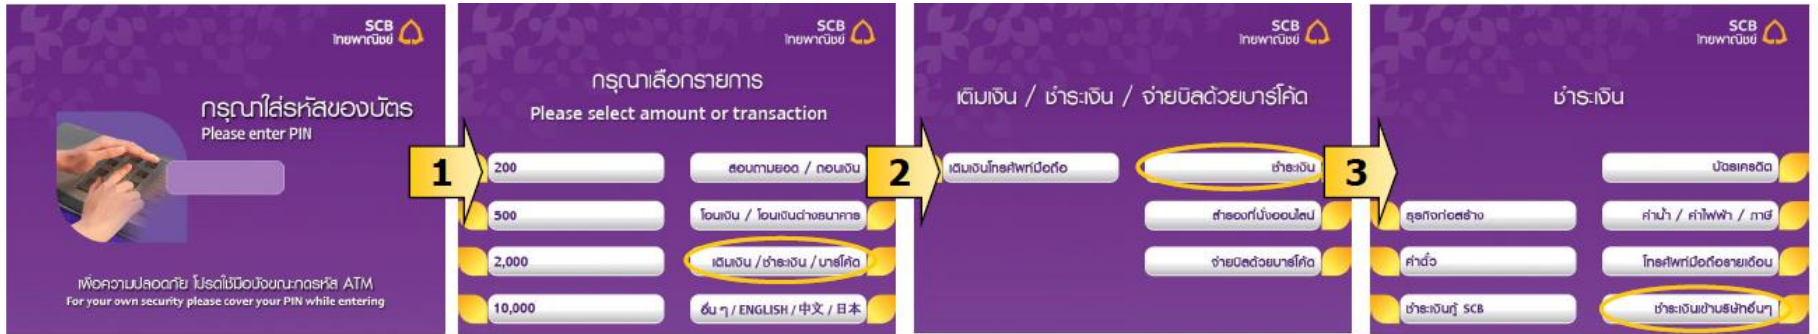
SCB
ไทยพาณิชย์

กรุณาใส่รหัสของบัตร
Please enter PIN

เพื่อความปลอดภัย โปรดใช้มือบังขณะกดรหัส ATM
For your own security please cover your PIN while entering

1

SCB
ไทยพาณิชย์

กรุณาเลือกรายการ
Please select amount or transaction

200
500
2,000
10,000

สอบถามยอด / ถอนเงิน
โอนเงิน / โอนเงินต่างธนาคาร
เติมเงิน / ชำระเงิน / บาร์โค้ด
อื่น ๆ / ENGLISH / 中文 / 日本

2

SCB
ไทยพาณิชย์

เติมเงิน / ชำระเงิน / จ่ายบิลด้วยบาร์โค้ด

เติมเงินโทรศัพท์มือถือ
ชำระเงิน
สำรองที่นั่งออนไลน์
จ่ายบิลด้วยบาร์โค้ด

3

SCB
ไทยพาณิชย์

ชำระเงิน

บัตรเครดิต
ธุรกิจท่องเที่ยว
ค่าน้ำ / ค่าไฟฟ้า / ภาษี
ค่าตั๋ว
โทรศัพท์มือถือรายเดือน
ชำระเงินกู้ SCB
ชำระเงินเข้าบริษัทอื่นๆ